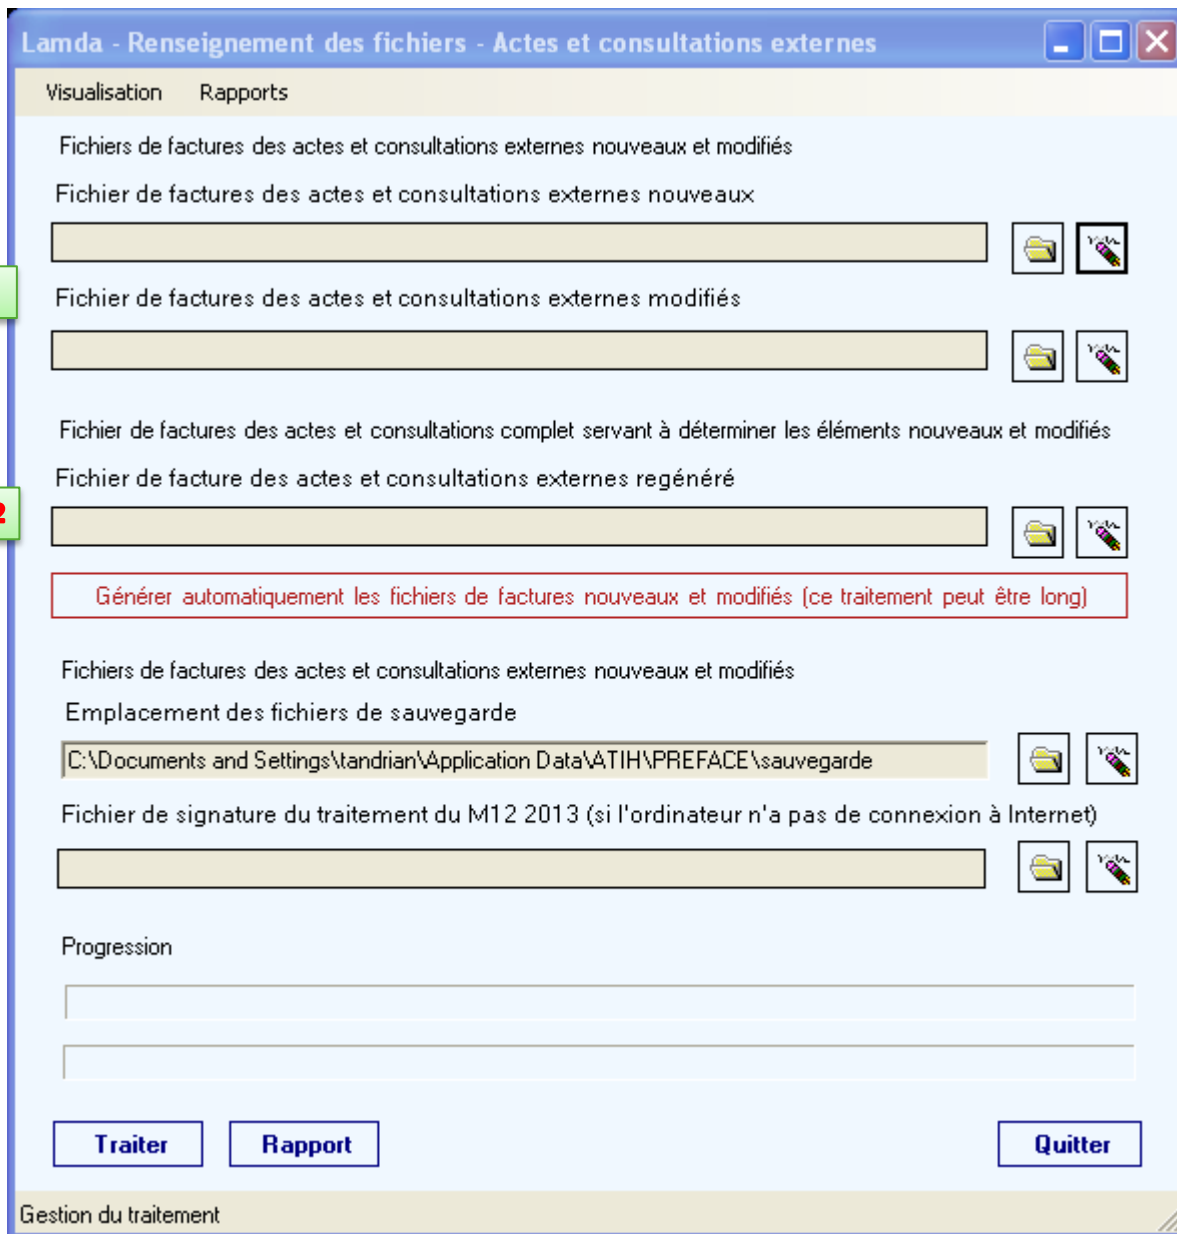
Lamda - Renseignement des fichiers - Actes et consultations externes

Visualisation Rapports

Fichiers de factures des actes et consultations externes nouveaux et modifiés

Fichier de factures des actes et consultations externes nouveaux

Fichier de factures des actes et consultations externes modifiés

Fichier de factures des actes et consultations complet servant à déterminer les éléments nouveaux et modifiés

Fichier de facture des actes et consultations externes regénéré

2

Générer automatiquement les fichiers de factures nouveaux et modifiés (ce traitement peut être long)

Fichiers de factures des actes et consultations externes nouveaux et modifiés

Emplacement des fichiers de sauvegarde

C:\Documents and Settings\tandrian\Application Data\ATIH\PREFACE\sauvegarde

Fichier de signature du traitement du M12 2013 (si l'ordinateur n'a pas de connexion à Internet)

Progression

Traiter Rapport Quitter

Gestion du traitement